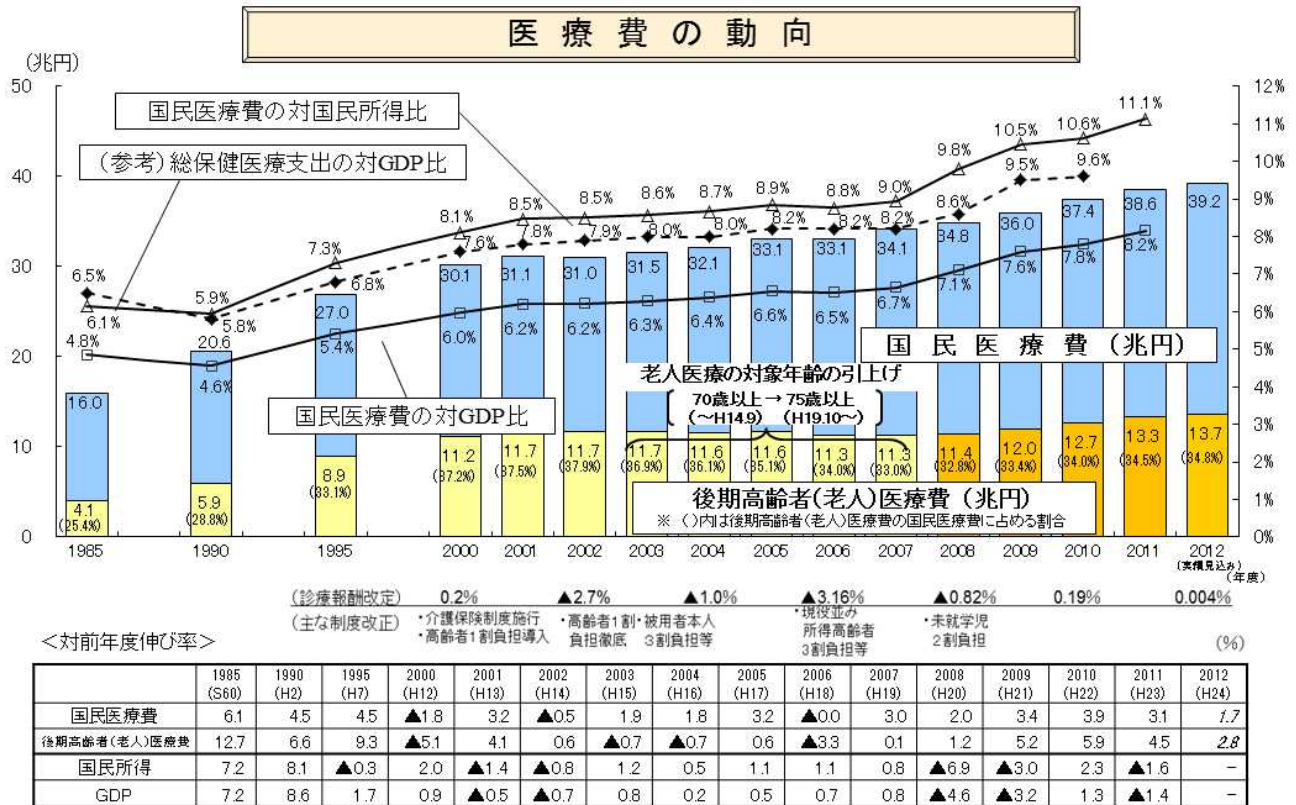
医療費の動向

(兆円)

50
40
30
20
10
0

12%
11%
10%
9%
8%
7%
6%
5%
4%
3%
2%
1%
0%

国民医療費の対国民所得比

(参考)総保健医療支出の対GDP比

国民医療費の対GDP比

国民医療費(兆円)

老人医療の対象年齢の引上げ
70歳以上 → 75歳以上
(～H14.9) (H19.10～)

後期高齢者(老人)医療費(兆円)
※()内は後期高齢者(老人)医療費の国民医療費に占める割合

6.5% 6.1% 4.8% 5.9% 5.8% 4.6% 7.3% 6.8% 5.4% 8.1% 7.6% 6.0% 8.5% 7.8% 6.2% 8.5% 7.9% 6.2% 8.6% 8.0% 6.3% 8.7% 8.0% 6.4% 8.9% 8.2% 6.6% 8.8% 8.2% 6.5% 9.0% 8.2% 6.7% 9.8% 8.6% 7.1% 10.5% 9.5% 7.6% 10.6% 9.6% 7.8% 11.1% 8.2%

16.0 20.6 27.0 30.1 31.1 31.0 31.5 32.1 33.1 33.1 34.1 34.8 36.0 37.4 38.6 39.2

4.1 (25.4%) 5.9 (28.8%) 8.9 (33.1%) 11.2 (37.2%) 11.7 (37.5%) 11.7 (37.9%) 11.7 (36.9%) 11.6 (36.1%) 11.6 (35.1%) 11.3 (34.0%) 11.3 (33.0%) 11.4 (32.8%) 12.0 (33.4%) 12.7 (34.0%) 13.3 (34.5%) 13.7 (34.8%)

1985 1990 1995 2000 2001 2002 2003 2004 2005 2006 2007 2008 2009 2010 2011 2012 (実績見込み) (年度)

(診療報酬改定) 0.2% ▲2.7% ▲1.0% ▲3.16% ▲0.82% 0.19% 0.004%

(主な制度改正) ・介護保険制度施行 ・高齢者1割負担導入 ・高齢者1割負担徹底 ・被用者本人3割負担等 ・現役並み所得高齢者3割負担等 ・未就学児2割負担

<対前年度伸び率> (%)

| | 1985 (S60) | 1990 (H2) | 1995 (H7) | 2000 (H12) | 2001 (H13) | 2002 (H14) | 2003 (H15) | 2004 (H16) | 2005 (H17) | 2006 (H18) | 2007 (H19) | 2008 (H20) | 2009 (H21) | 2010 (H22) | 2011 (H23) | 2012 (H24) |
|---|---|---|---|---|---|---|---|---|---|---|---|---|---|---|---|---|
| 国民医療費 | 6.1 | 4.5 | 4.5 | ▲1.8 | 3.2 | ▲0.5 | 1.9 | 1.8 | 3.2 | ▲0.0 | 3.0 | 2.0 | 3.4 | 3.9 | 3.1 | 1.7 |
| 後期高齢者(老人)医療費 | 12.7 | 6.6 | 9.3 | ▲5.1 | 4.1 | 0.6 | ▲0.7 | ▲0.7 | 0.6 | ▲3.3 | 0.1 | 1.2 | 5.2 | 5.9 | 4.5 | 2.8 |
| 国民所得 | 7.2 | 8.1 | ▲0.3 | 2.0 | ▲1.4 | ▲0.8 | 1.2 | 0.5 | 1.1 | 1.1 | 0.8 | ▲6.9 | ▲3.0 | 2.3 | ▲1.6 | − |
| GDP | 7.2 | 8.6 | 1.7 | 0.9 | ▲0.5 | ▲0.7 | 0.8 | 0.2 | 0.5 | 0.7 | 0.8 | ▲4.6 | ▲3.2 | 1.3 | ▲1.4 | − |